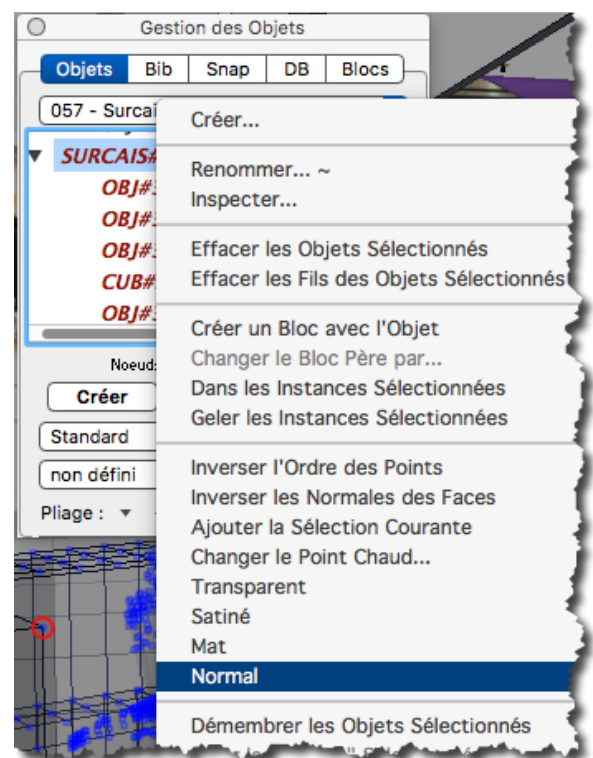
Gestion des Objets

Objets | Bib | Snap | DB | Blocs

057 - Surca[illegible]

SURCAIS#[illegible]
OBJ#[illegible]
OBJ#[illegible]
OBJ#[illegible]
CUB#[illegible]
OBJ#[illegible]

Noeud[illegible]

Créer

Standard

non défini

Pliage :

Créer...

Renommer... ~
Inspecter...

Effacer les Objets Sélectionnés
Effacer les Fils des Objets Sélectionnés

Créer un Bloc avec l'Objet
Changer le Bloc Père par...
Dans les Instances Sélectionnées
Geler les Instances Sélectionnées

Inverser l'Ordre des Points
Inverser les Normales des Faces
Ajouter la Sélection Courante
Changer le Point Chaud...
Transparent
Satiné
Mat
Normal

Démembrer les Objets Sélectionnés